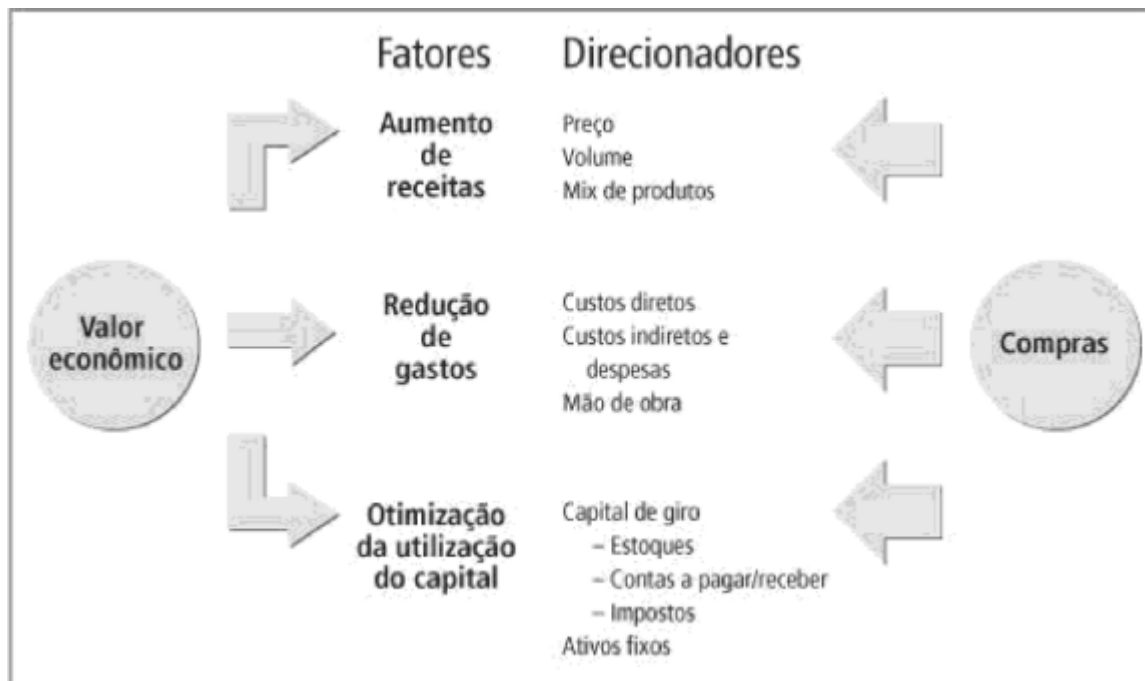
Fatores Direcionadores

Aumento de receitas

Preço
Volume
Mix de produtos

Valor econômico

Redução de gastos

Custos diretos
Custos indiretos e despesas
Mão de obra

Compras

Otimização da utilização do capital

Capital de giro
– Estoques
– Contas a pagar/receber
– Impostos
Ativos fixos